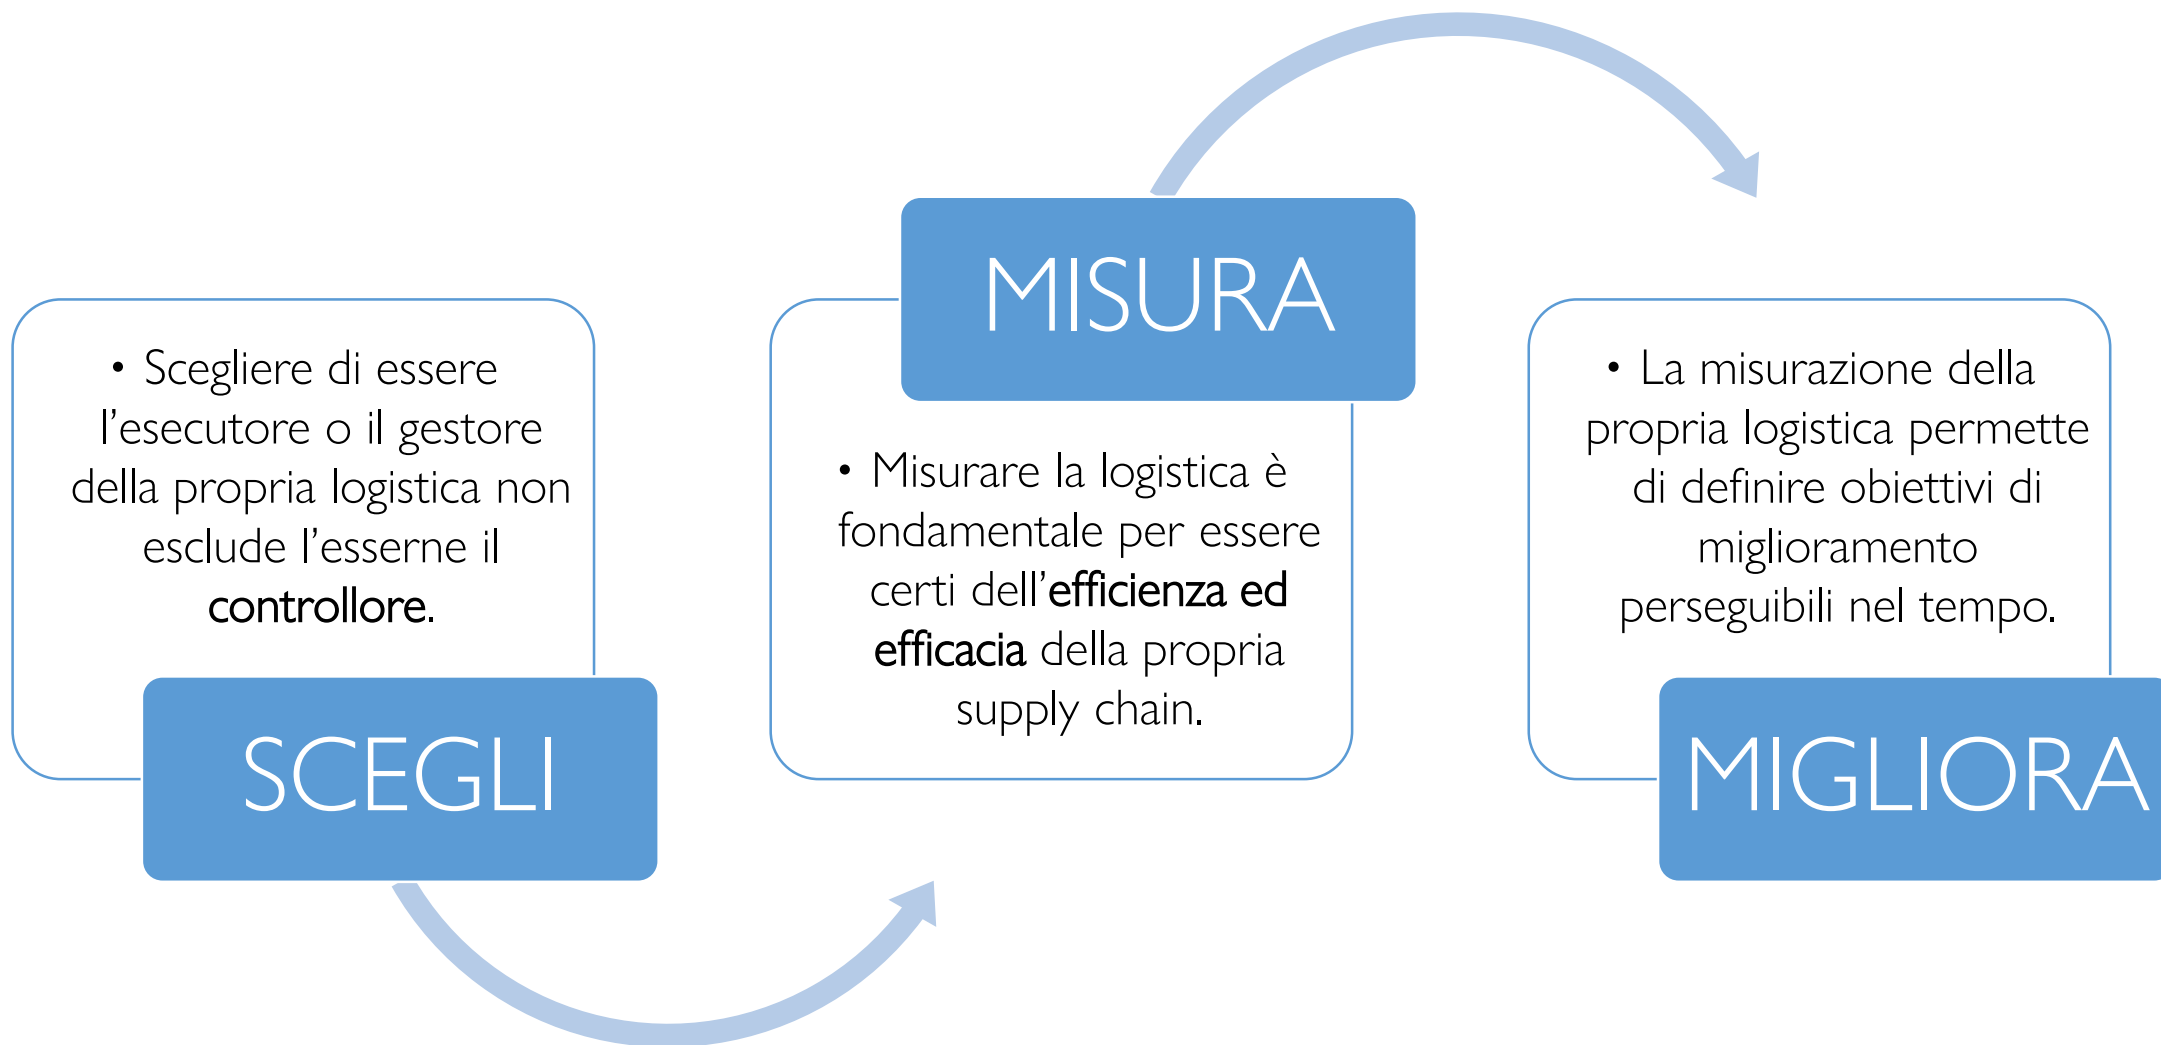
• Scegliere di essere l’esecutore o il gestore della propria logistica non esclude l’esserne il **controllore**.

SCEGLI

MISURA

• Misurare la logistica è fondamentale per essere certi dell’**efficienza ed efficacia** della propria supply chain.

• La misurazione della propria logistica permette di definire obiettivi di miglioramento perseguibili nel tempo.

MIGLIORA